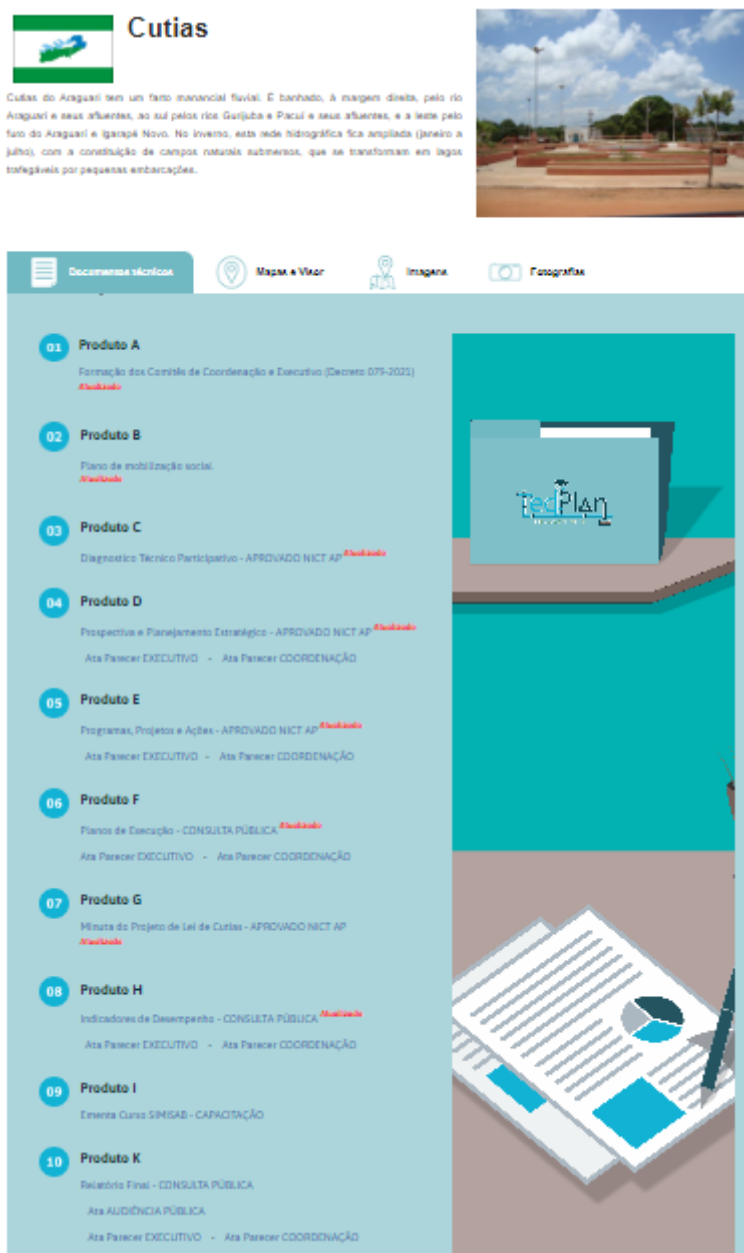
Cutias

Cutias do Araguari tem um farto manancial fluvial. É banhado, à margem direita, pelo rio Araguari e seus afluentes, ao sul pelos rios Gurijuba e Pacuí e seus afluentes, e a leste pelo furo do Araguari e Igarapé Novo. No inverno, esta rede hidrográfica fica ampliada (janeiro a julho), com a constituição de campos naturais submersos, que se transformam em lagos trafegáveis por pequenas embarcações.

Documentos técnicos Mapas e Visor Imagens Fotografias

01 Produto A
Formação dos Comitê de Coordenação e Executivo (Decreto 079-2021) Atualizado

02 Produto B
Plano de mobilização social. Atualizado

03 Produto C
Diagnostico Técnico Participativo - APROVADO NICT AP Atualizado

04 Produto D
Prospectiva e Planejamento Estratégico - APROVADO NICT AP Atualizado
Ata Parecer EXECUTIVO - Ata Parecer COORDENAÇÃO

05 Produto E
Programas, Projetos e Ações - APROVADO NICT AP Atualizado
Ata Parecer EXECUTIVO - Ata Parecer COORDENAÇÃO

06 Produto F
Planos de Execução - CONSULTA PÚBLICA Atualizado
Ata Parecer EXECUTIVO - Ata Parecer COORDENAÇÃO

07 Produto G
Minuta do Projeto de Lei de Cutias - APROVADO NICT AP Atualizado

08 Produto H
Indicadores de Desempenho - CONSULTA PÚBLICA Atualizado
Ata Parecer EXECUTIVO - Ata Parecer COORDENAÇÃO

09 Produto I
Ementa Curso SIMISAB - CAPACITAÇÃO

10 Produto K
Relatório Final - CONSULTA PÚBLICA
Ata AUDIÊNCIA PÚBLICA
Ata Parecer EXECUTIVO - Ata Parecer COORDENAÇÃO

TedPlan